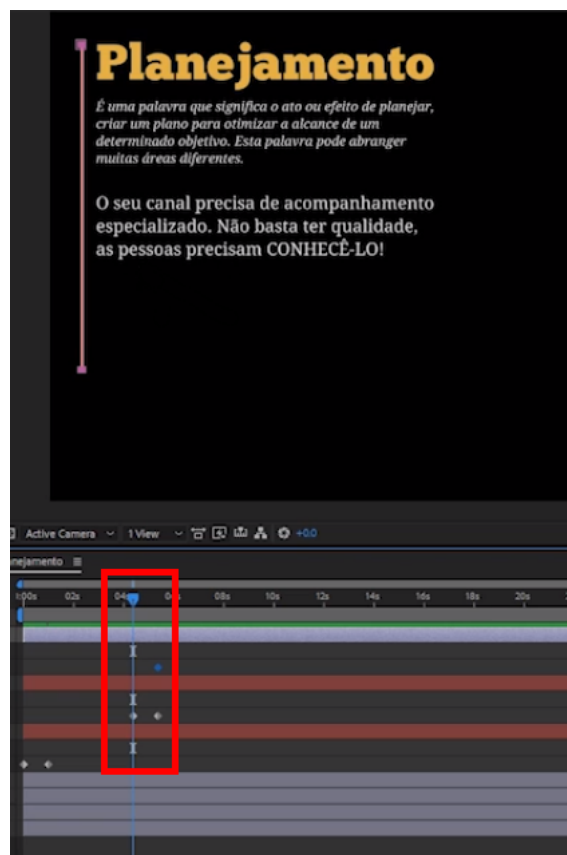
Planejamento

É uma palavra que significa o ato ou efeito de planejar, criar um plano para otimizar a alcance de um determinado objetivo. Esta palavra pode abranger muitas áreas diferentes.

O seu canal precisa de acompanhamento especializado. Não basta ter qualidade, as pessoas precisam CONHECÊ-LO!

Active Camera 1 View +0.0

nejamento

0:00s 02s 04s 0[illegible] 08s 10s 12s 14s 16s 18s 20s